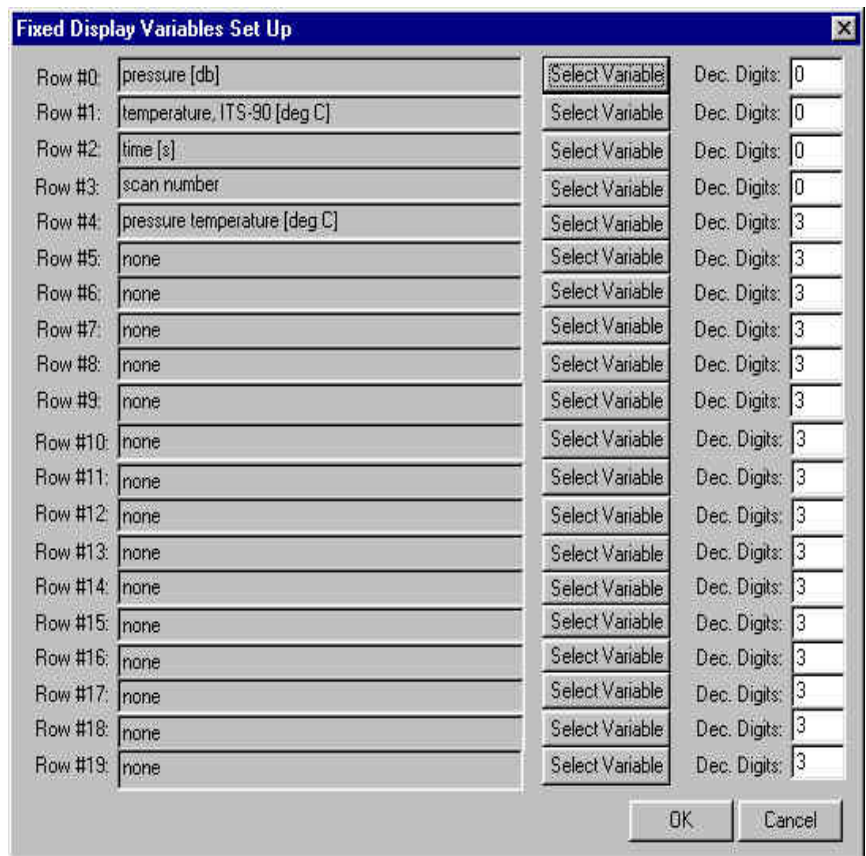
Fixed Display Variables Set Up

| | | | | |
|---|---|---|---|---|
| Row #0: | pressure [db] | Select Variable | Dec. Digits: | 0 |
| Row #1: | temperature, ITS-90 [deg C] | Select Variable | Dec. Digits: | 0 |
| Row #2: | time [s] | Select Variable | Dec. Digits: | 0 |
| Row #3: | scan number | Select Variable | Dec. Digits: | 0 |
| Row #4: | pressure temperature [deg C] | Select Variable | Dec. Digits: | 3 |
| Row #5: | none | Select Variable | Dec. Digits: | 3 |
| Row #6: | none | Select Variable | Dec. Digits: | 3 |
| Row #7: | none | Select Variable | Dec. Digits: | 3 |
| Row #8: | none | Select Variable | Dec. Digits: | 3 |
| Row #9: | none | Select Variable | Dec. Digits: | 3 |
| Row #10: | none | Select Variable | Dec. Digits: | 3 |
| Row #11: | none | Select Variable | Dec. Digits: | 3 |
| Row #12: | none | Select Variable | Dec. Digits: | 3 |
| Row #13: | none | Select Variable | Dec. Digits: | 3 |
| Row #14: | none | Select Variable | Dec. Digits: | 3 |
| Row #15: | none | Select Variable | Dec. Digits: | 3 |
| Row #16: | none | Select Variable | Dec. Digits: | 3 |
| Row #17: | none | Select Variable | Dec. Digits: | 3 |
| Row #18: | none | Select Variable | Dec. Digits: | 3 |
| Row #19: | none | Select Variable | Dec. Digits: | 3 |

OK Cancel